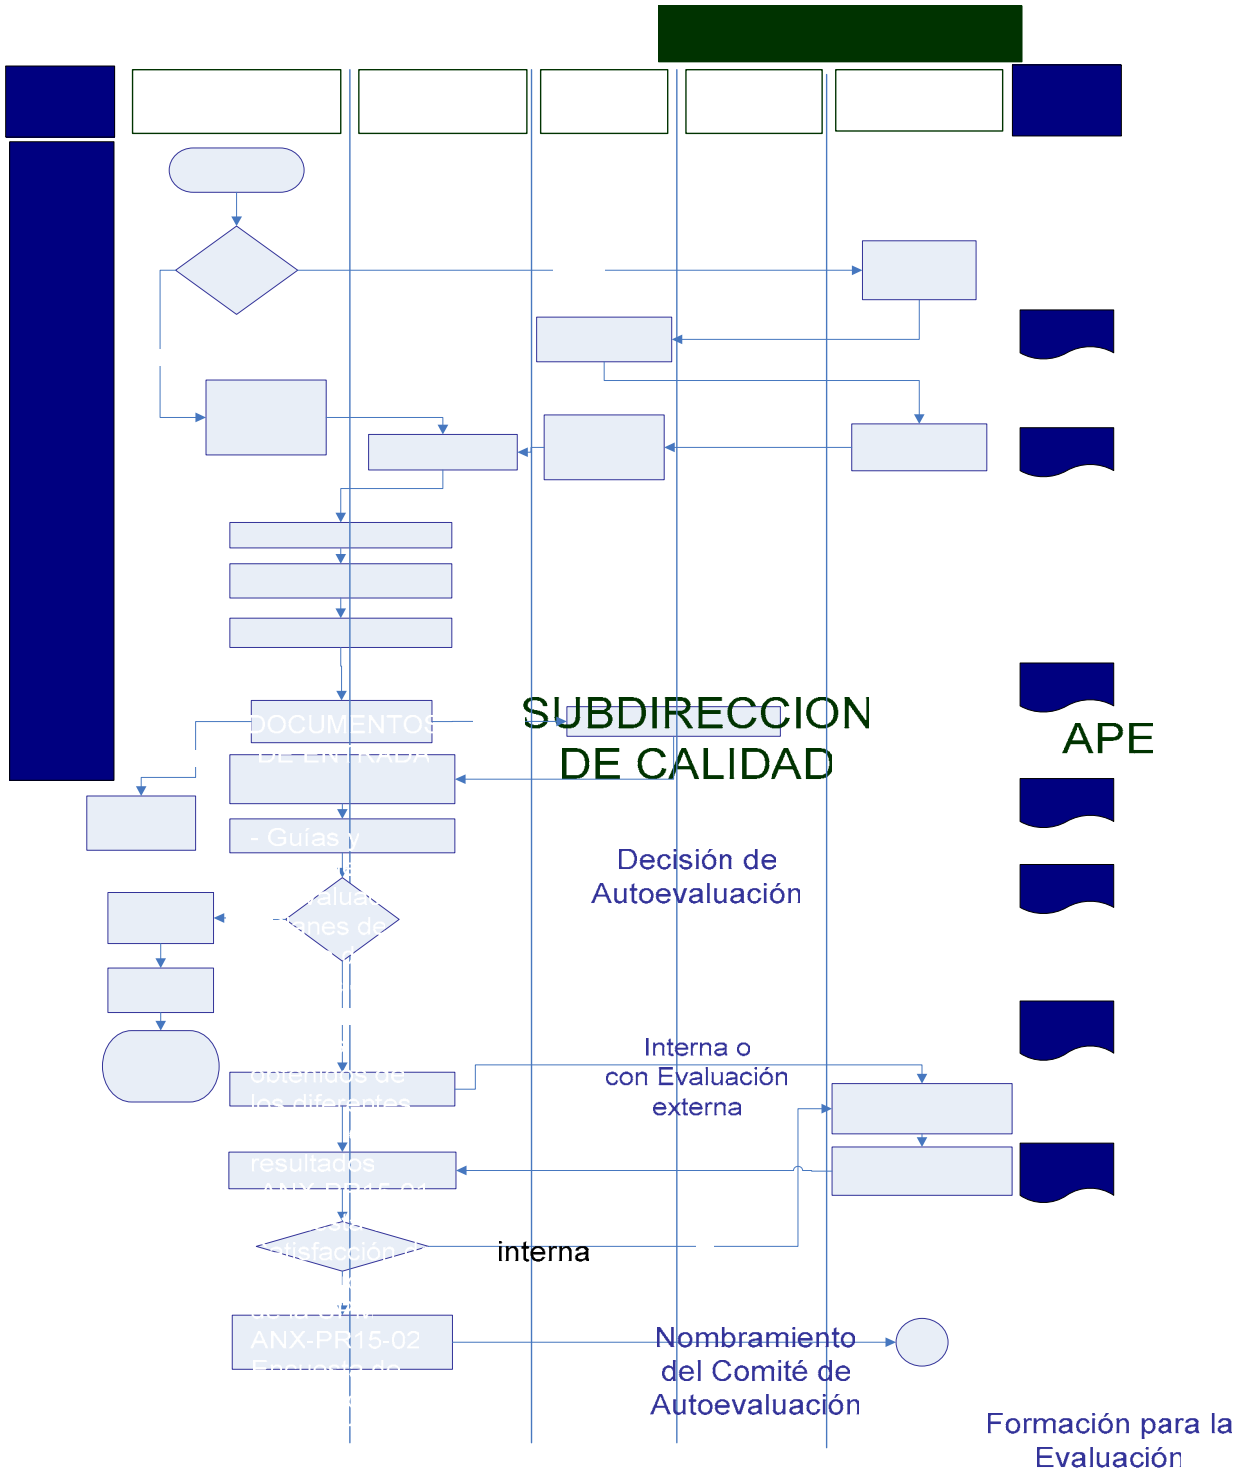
DOCUMENTOS DE ENTRADA

SUBDIRECCION DE CALIDAD

APE

- Guías y

Decisión de Autoevaluación

Interna o con Evaluación externa

obtenidos de los diferentes

resultados

interna

ANX-PR15-02

Nombramiento del Comité de Autoevaluación

Formación para la Evaluación